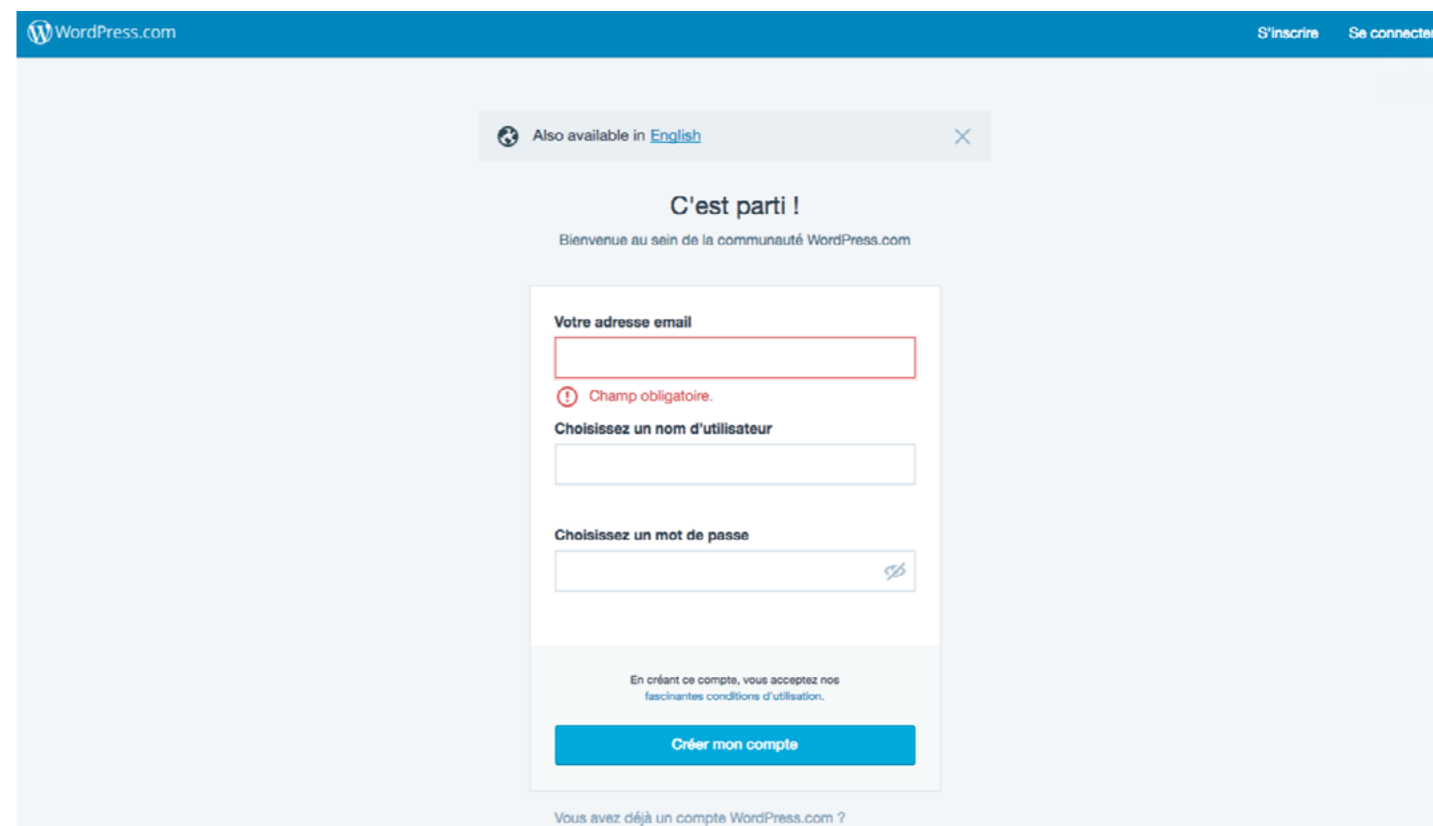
WordPress.com

S'inscrire Se connecter

Also available in English

C'est parti !

Bienvenue au sein de la communauté WordPress.com

Votre adresse email

Champ obligatoire.

Choisissez un nom d'utilisateur

Choisissez un mot de passe

En créant ce compte, vous acceptez nos fascinantes conditions d'utilisation.

Créer mon compte

Vous avez déjà un compte WordPress.com ?